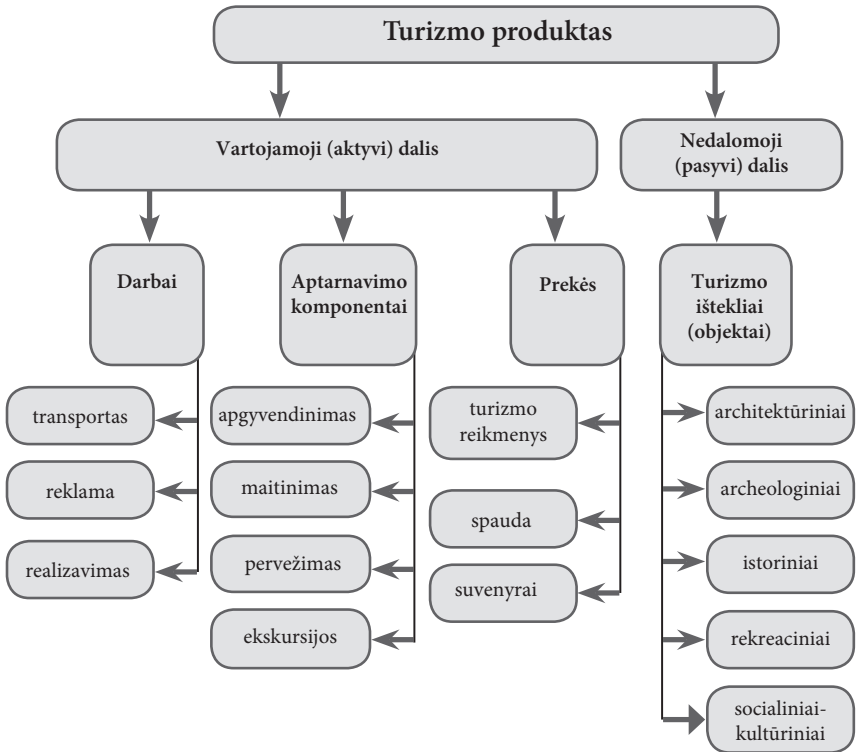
Turizmo produktas

Vartojamoji (aktyvi) dalis

Nedalomoji (pasyvi) dalis

Darbai

Aptarnavimo komponentai

Prekės

Turizmo ištekliai (objektai)

transportas

reklama

realizavimas

apgyvendinimas

maitinimas

pervežimas

ekskursijos

turizmo reikmenys

spauda

suvenyrai

architektūriniai

archeologiniai

istoriniai

rekreaciniai

socialiniai-kultūriniai